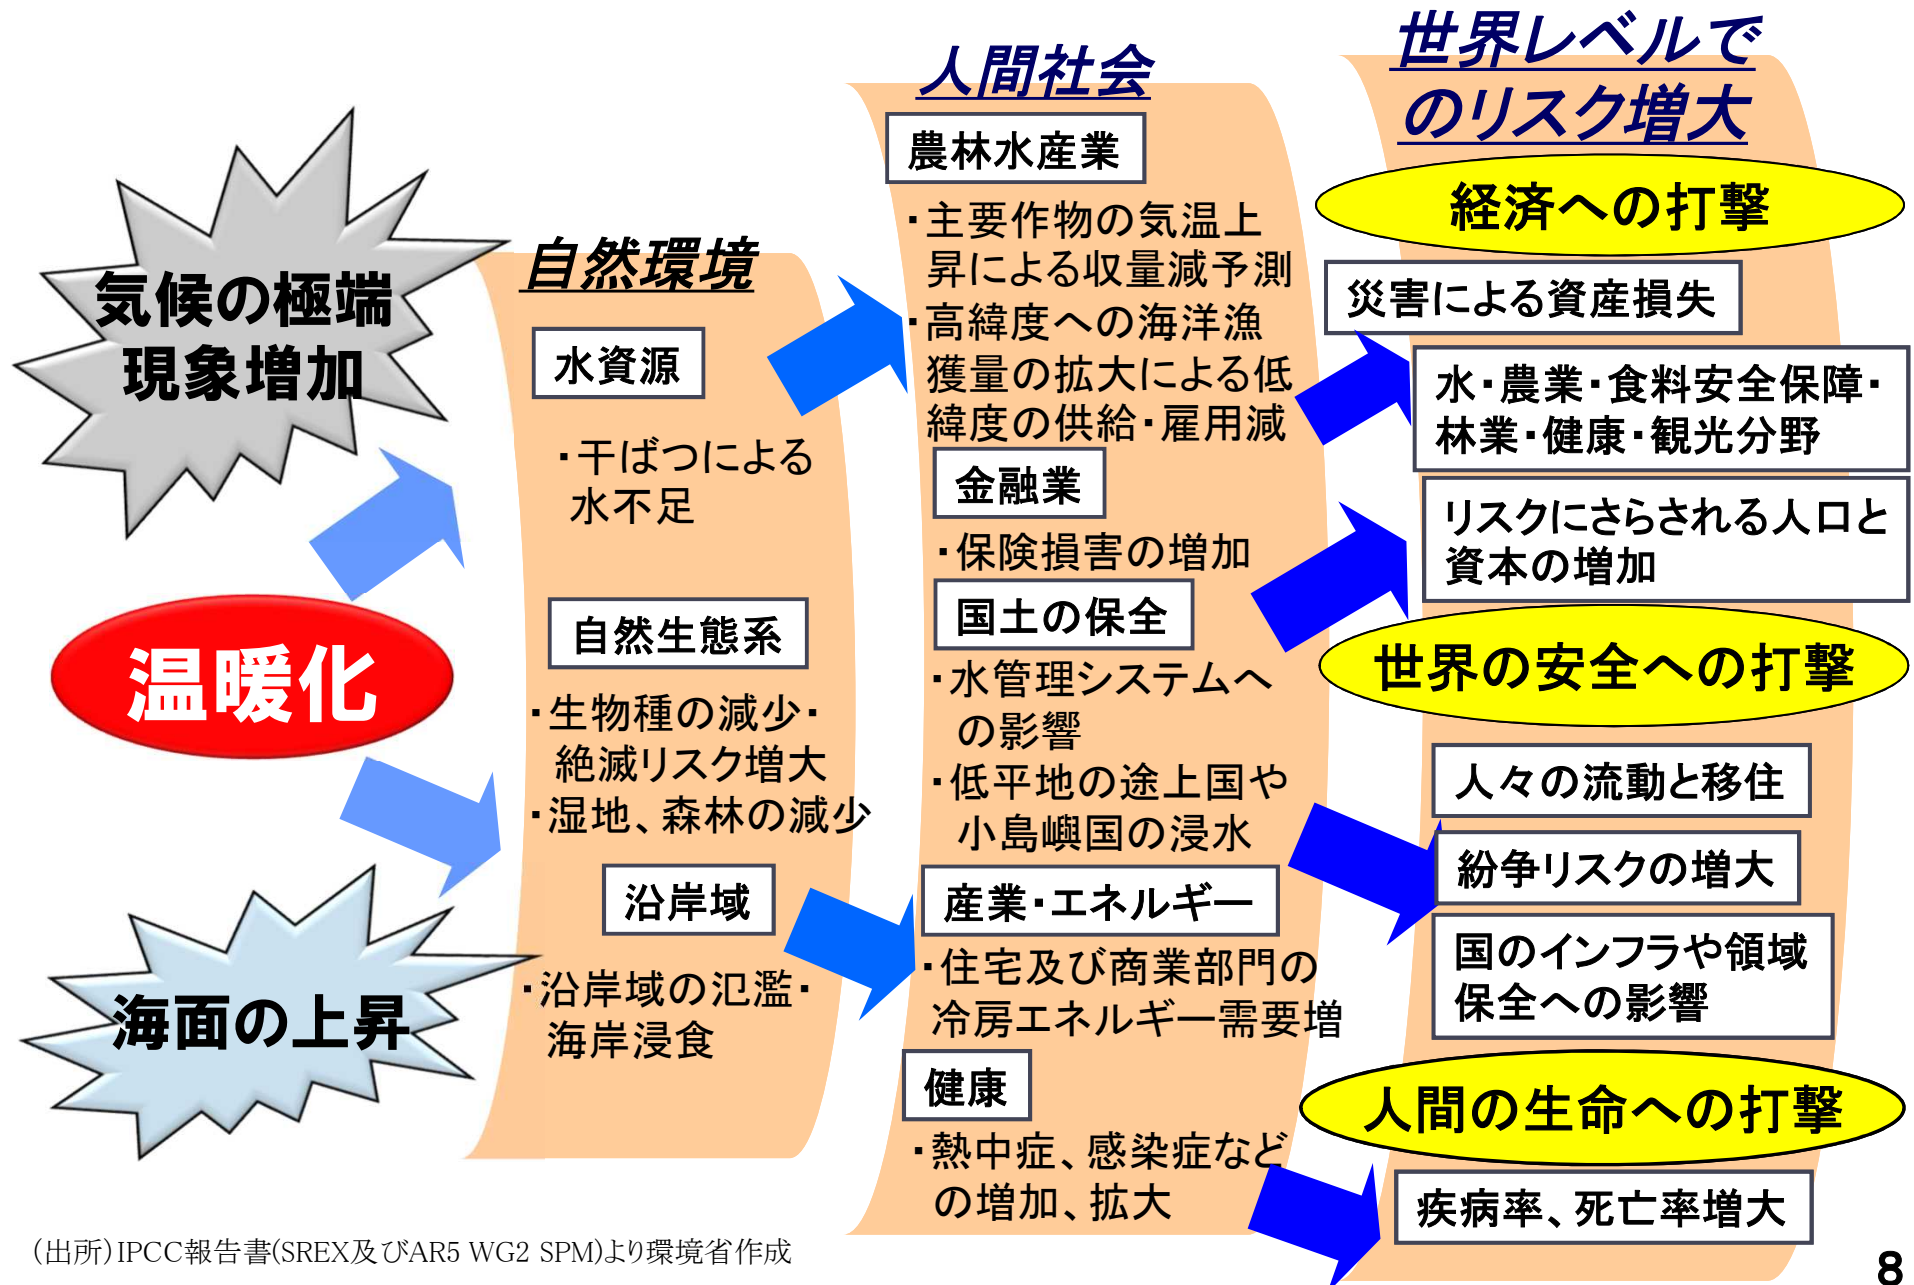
気候の極端現象増加

温暖化

海面の上昇

自然環境

水資源

・干ばつによる水不足

自然生態系

・生物種の減少・絶滅リスク増大
・湿地、森林の減少

沿岸域

・沿岸域の氾濫・海岸浸食

人間社会

農林水産業

・主要作物の気温上昇による収量減予測
・高緯度への海洋漁獲量の拡大による低緯度の供給・雇用減

金融業

・保険損害の増加

国土の保全

・水管理システムへの影響
・低平地の途上国や小島嶼国の浸水

産業・エネルギー

・住宅及び商業部門の冷房エネルギー需要増

健康

・熱中症、感染症などの増加、拡大

世界レベルでのリスク増大

経済への打撃

災害による資産損失

水・農業・食料安全保障・林業・健康・観光分野

リスクにさらされる人口と資本の増加

世界の安全への打撃

人々の流動と移住

紛争リスクの増大

国のインフラや領域保全への影響

人間の生命への打撃

疾病率、死亡率増大

(出所)IPCC報告書(SREX及びAR5 WG2 SPM)より環境省作成

8